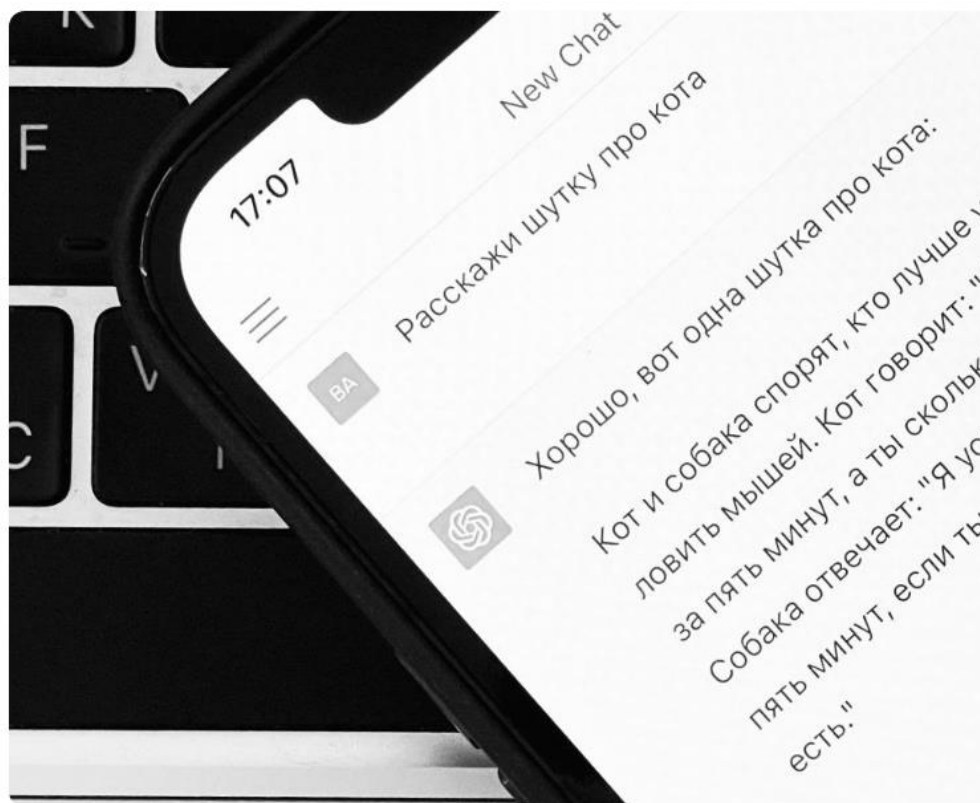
K
F
C
V
17:07
New Chat
Расскажи шутку про кота
BA
Хорошо, вот одна шутка про кота:
Кот и собака спорят, кто лучше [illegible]
ловить мышей. Кот говорит: "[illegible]
за пять минут, а ты сколько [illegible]
Собака отвечает: "Я у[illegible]
пять минут, если ты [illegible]
есть."